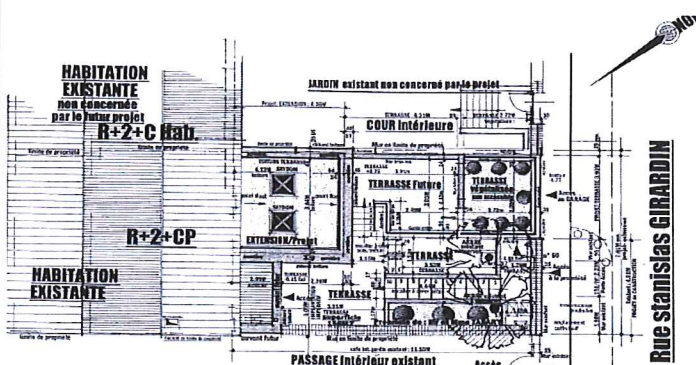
HABITATION EXISTANTE non concernée par le futur projet

R+2+C Hab.

JARDIN existant non concerné par le projet

Projet EXTENSION : 6.50M

COUR intérieure

TERRASSE Future

TERRASSE Végétalisée

R+2+CP

EXTENSION/Projet

TERRASSE

TERRASSE

HABITATION EXISTANTE

limite de propriété

limite de propriété

limite de propriété

PASSAGE intérieur existant

Accès

Accès GARAGE

Rue Stanislas GIRARDIN

NORD